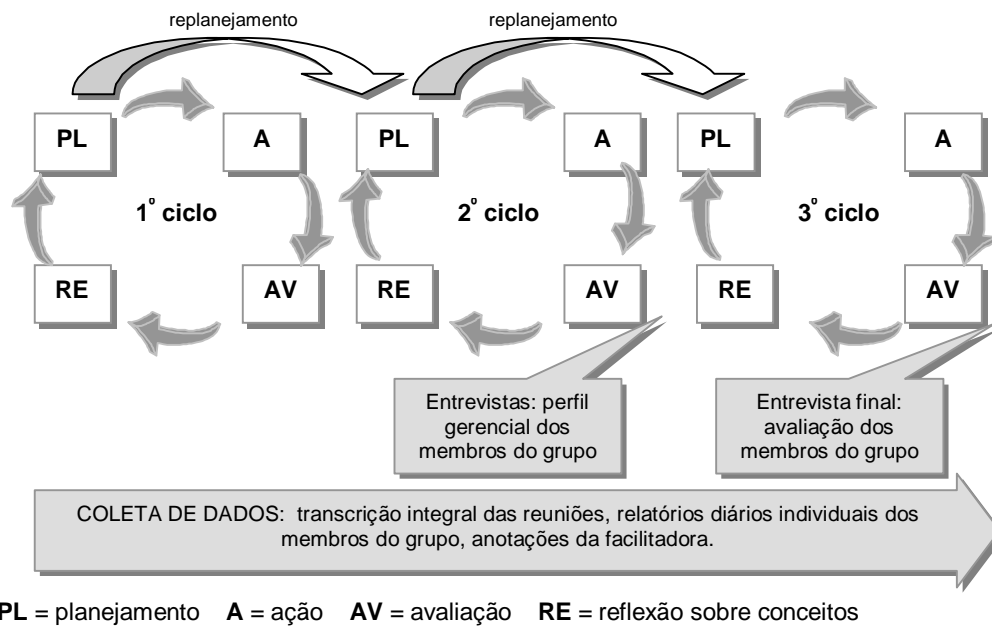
replanejamento

replanejamento

PL

A

1º ciclo

RE

AV

PL

A

2º ciclo

RE

AV

PL

A

3º ciclo

RE

AV

Entrevistas: perfil gerencial dos membros do grupo

Entrevista final: avaliação dos membros do grupo

COLETA DE DADOS: transcrição integral das reuniões, relatórios diários individuais dos membros do grupo, anotações da facilitadora.

PL = planejamento A = ação AV = avaliação RE = reflexão sobre conceitos